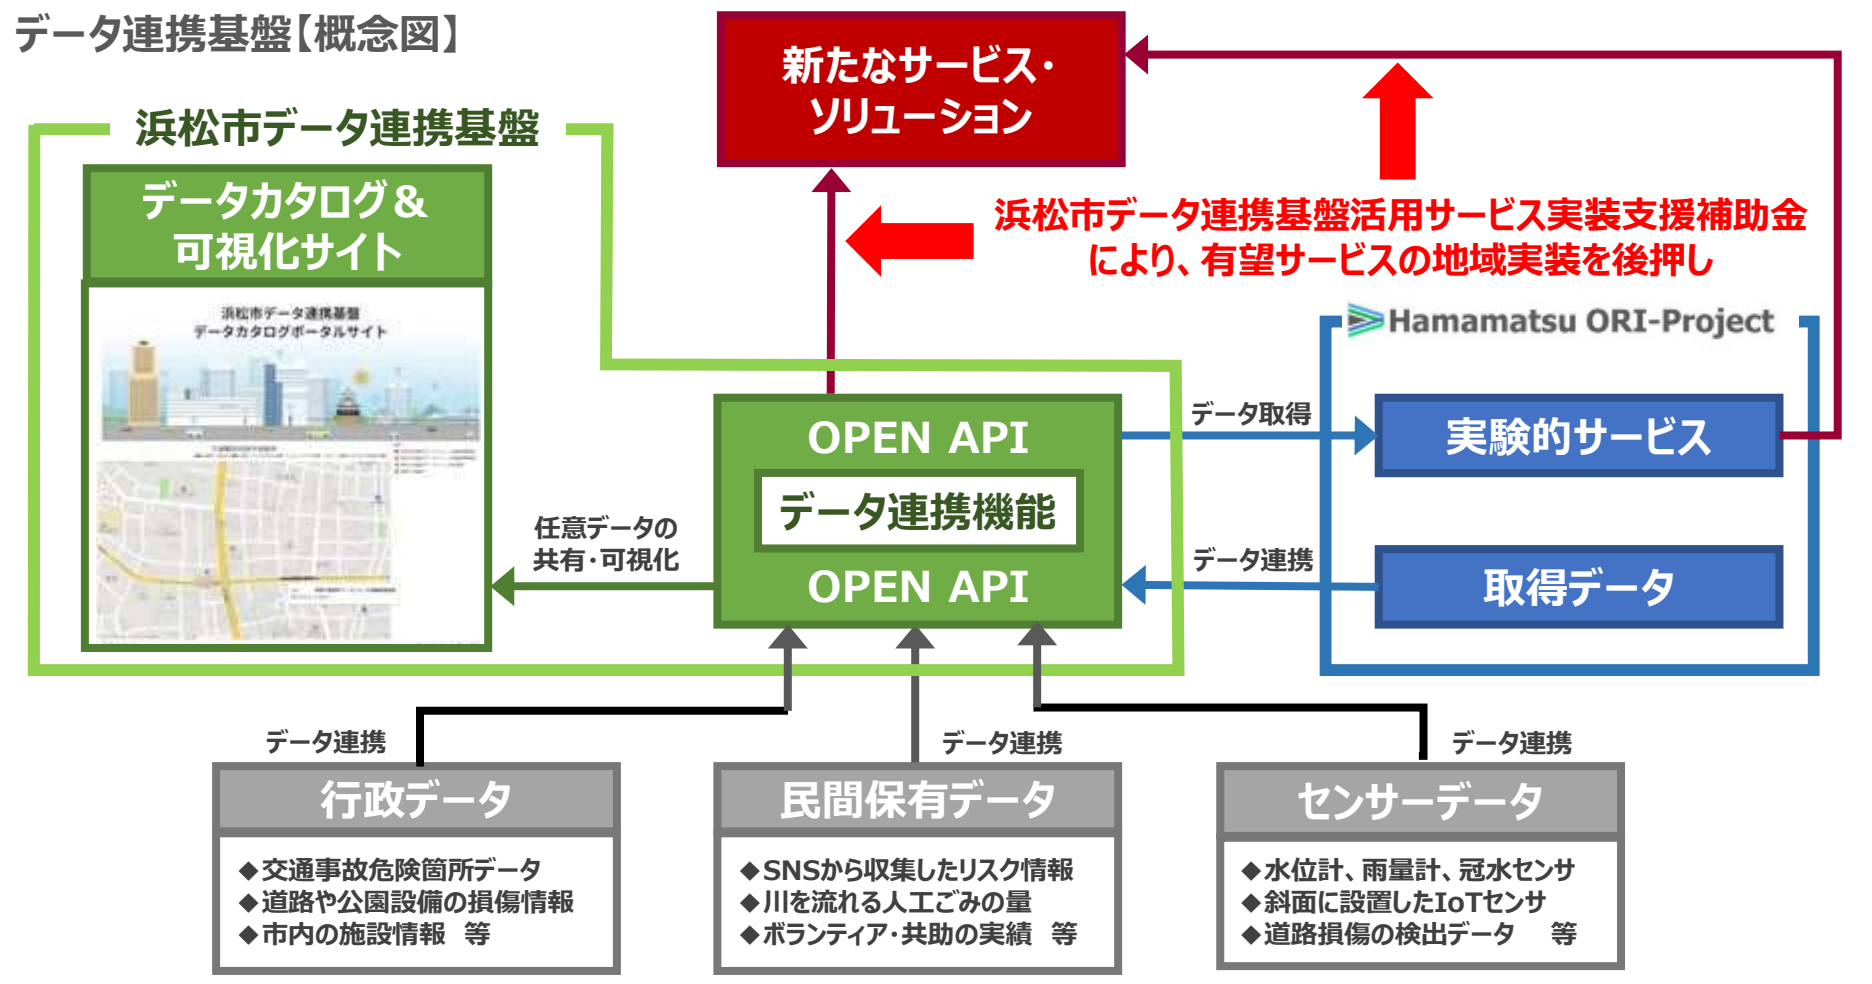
データ連携基盤【概念図】

新たなサービス・ソリューション

浜松市データ連携基盤

データカタログ＆可視化サイト

浜松市データ連携基盤
データカタログポータルサイト

浜松市データ連携基盤活用サービス実装支援補助金により、有望サービスの地域実装を後押し

Hamamatsu ORI-Project

OPEN API

データ連携機能

OPEN API

任意データの共有・可視化

データ取得

実験的サービス

データ連携

取得データ

データ連携

データ連携

データ連携

行政データ

◆交通事故危険箇所データ
◆道路や公園設備の損傷情報
◆市内の施設情報　等

民間保有データ

◆SNSから収集したリスク情報
◆川を流れる人工ごみの量
◆ボランティア・共助の実績　等

センサーデータ

◆水位計、雨量計、冠水センサ
◆斜面に設置したIoTセンサ
◆道路損傷の検出データ　等